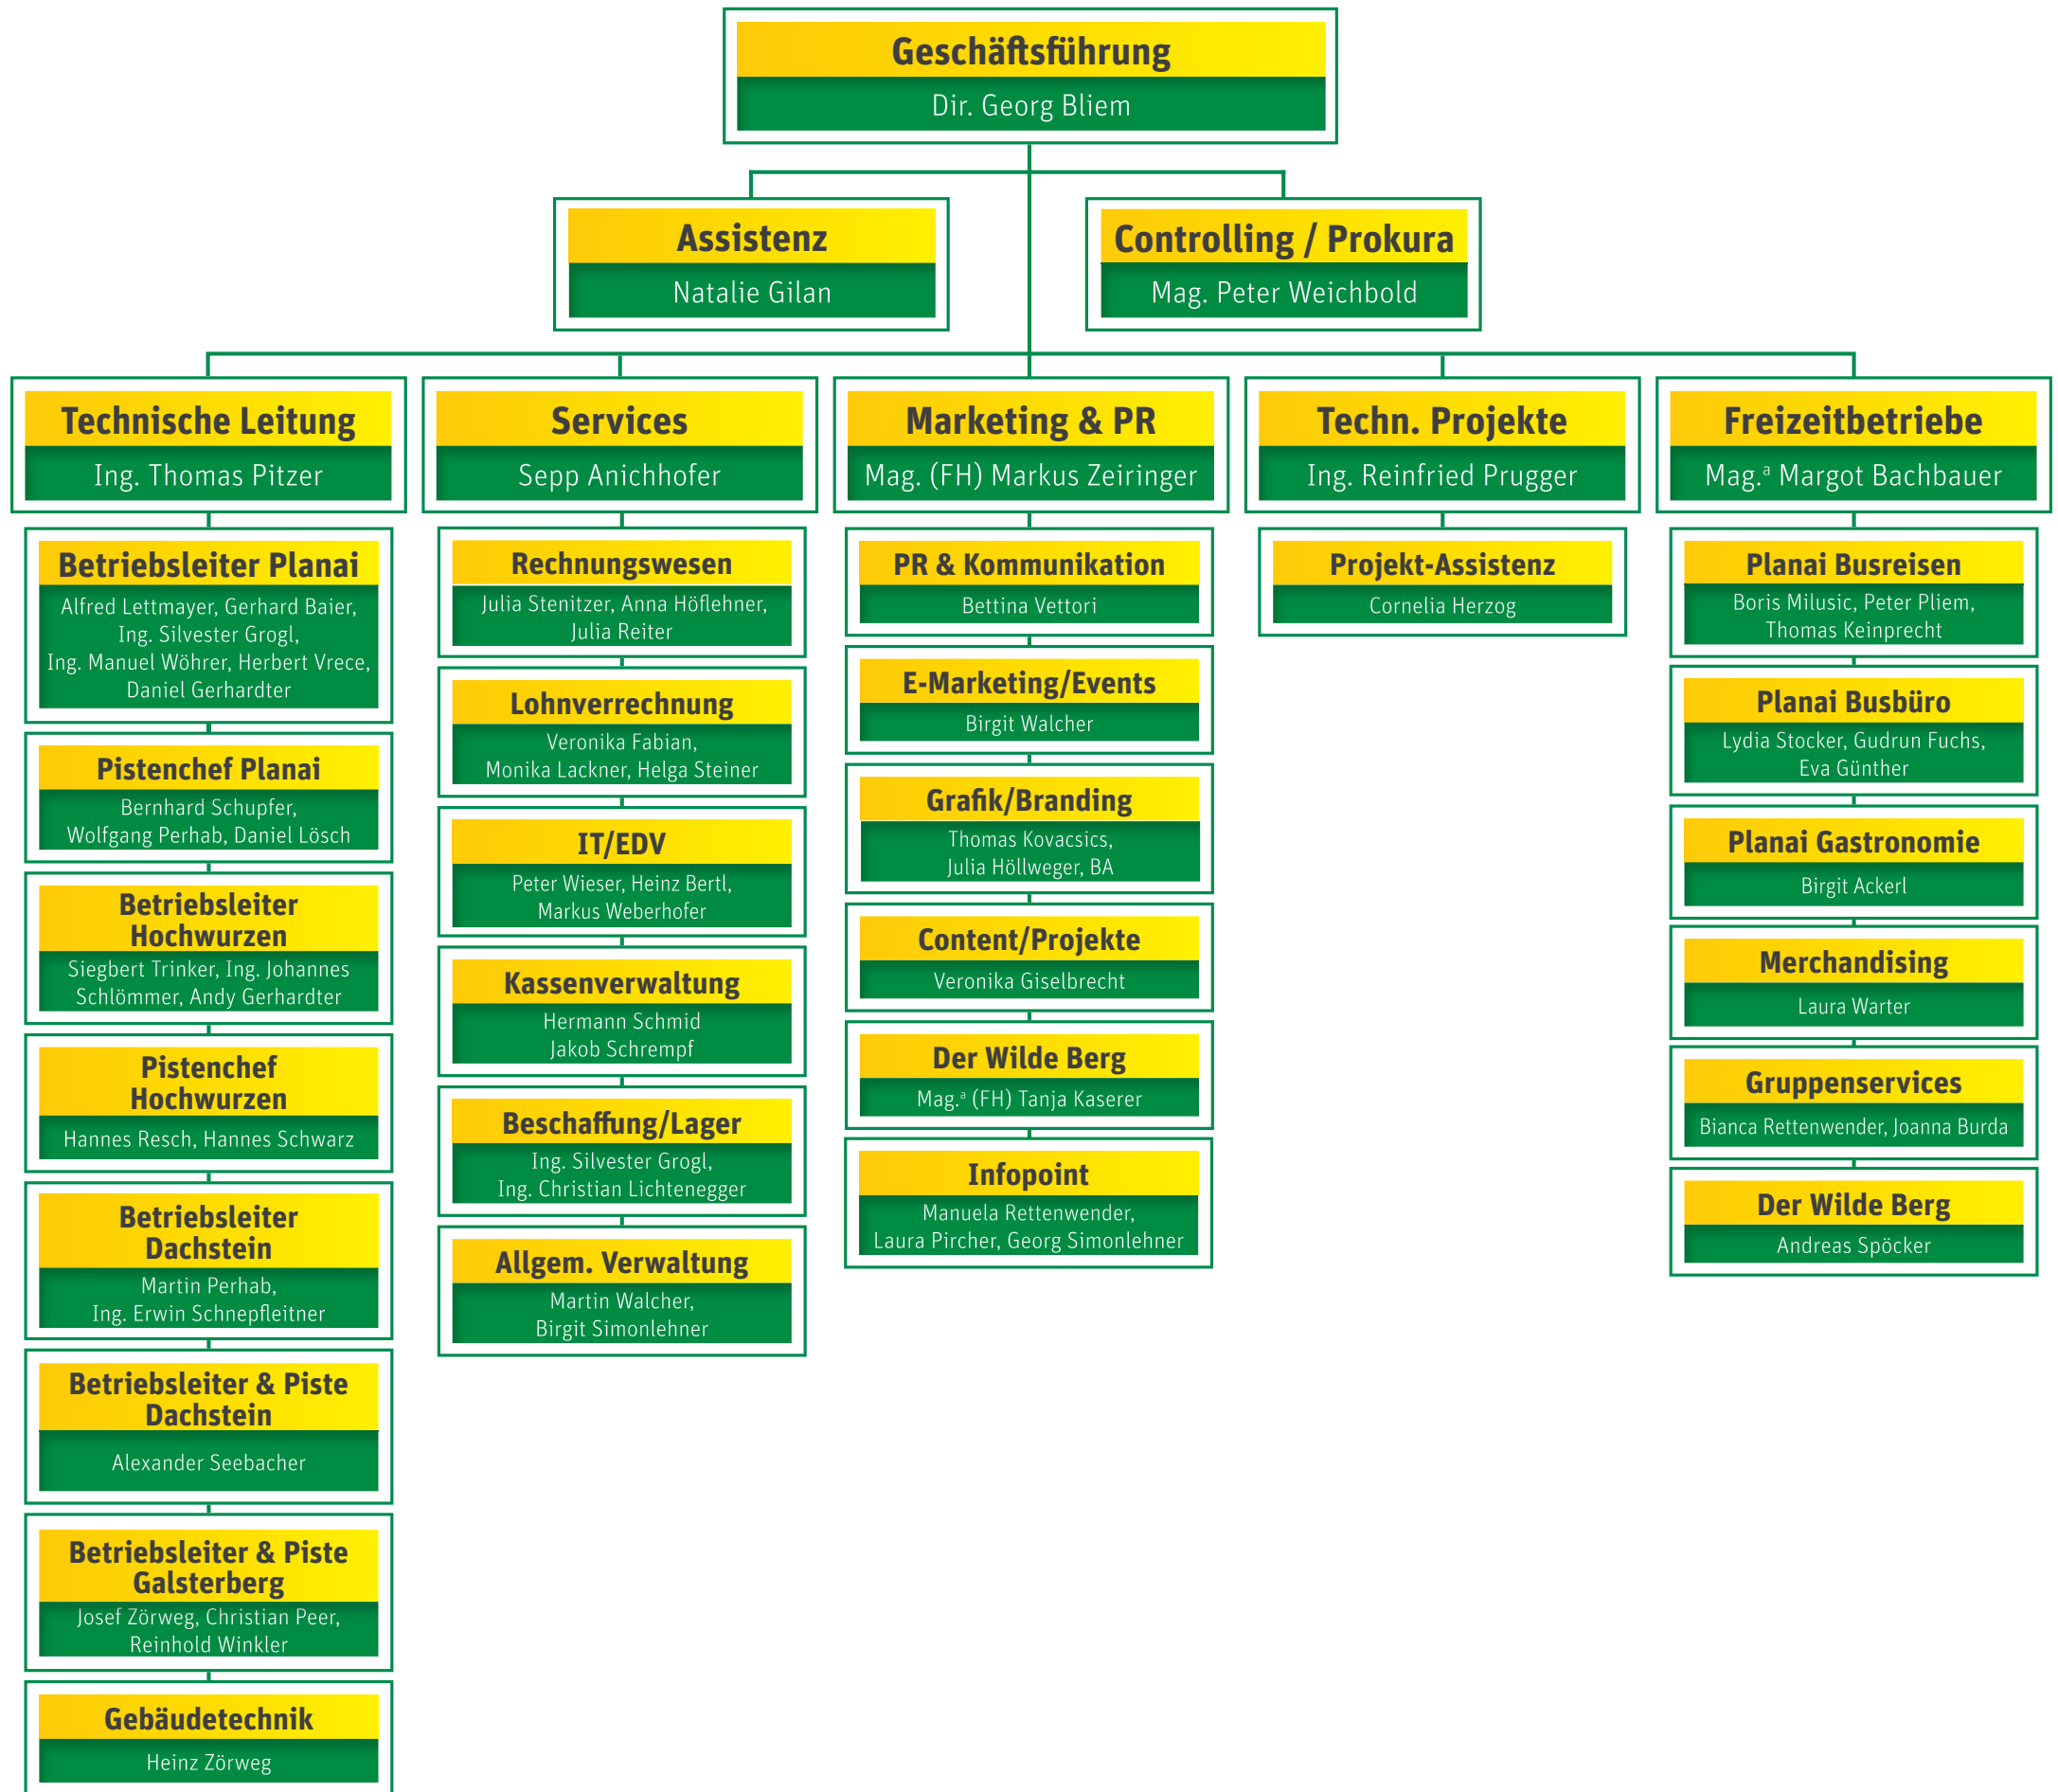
Geschäftsführung
Dir. Georg Bliem

Assistenz
Natalie Gilan

Controlling / Prokura
Mag. Peter Weichbold

Technische Leitung
Ing. Thomas Pitzer

Betriebsleiter Planai
Alfred Lettmayer, Gerhard Baier, Ing. Silvester Grogl, Ing. Manuel Wöhrer, Herbert Vrece, Daniel Gerhardter

Pistenchef Planai
Bernhard Schupfer, Wolfgang Perhab, Daniel Lösch

Betriebsleiter Hochwurzen
Siegbert Trinker, Ing. Johannes Schlömmer, Andy Gerhardter

Pistenchef Hochwurzen
Hannes Resch, Hannes Schwarz

Betriebsleiter Dachstein
Martin Perhab, Ing. Erwin Schnepfleitner

Betriebsleiter & Piste Dachstein
Alexander Seebacher

Betriebsleiter & Piste Galsterberg
Josef Zörweg, Christian Peer, Reinhold Winkler

Gebäudetechnik
Heinz Zörweg

Services
Sepp Anichhofer

Rechnungswesen
Julia Stenitzer, Anna Höflehner, Julia Reiter

Lohnverrechnung
Veronika Fabian, Monika Lackner, Helga Steiner

IT/EDV
Peter Wieser, Heinz Bertl, Markus Weberhofer

Kassenverwaltung
Hermann Schmid
Jakob Schrempf

Beschaffung/Lager
Ing. Silvester Grogl, Ing. Christian Lichtenegger

Allgem. Verwaltung
Martin Walcher, Birgit Simonlehner

Marketing & PR
Mag. (FH) Markus Zeiringer

PR & Kommunikation
Bettina Vettori

E-Marketing/Events
Birgit Walcher

Grafik/Branding
Thomas Kovacsics, Julia Höllweger, BA

Content/Projekte
Veronika Giselbrecht

Der Wilde Berg
Mag.ª (FH) Tanja Kaserer

Infopoint
Manuela Rettenwender, Laura Pircher, Georg Simonlehner

Techn. Projekte
Ing. Reinfried Prugger

Projekt-Assistenz
Cornelia Herzog

Freizeitbetriebe
Mag.ª Margot Bachbauer

Planai Busreisen
Boris Milusic, Peter Pliem, Thomas Keinprecht

Planai Busbüro
Lydia Stocker, Gudrun Fuchs, Eva Günther

Planai Gastronomie
Birgit Ackerl

Merchandising
Laura Warter

Gruppenservices
Bianca Rettenwender, Joanna Burda

Der Wilde Berg
Andreas Spöcker